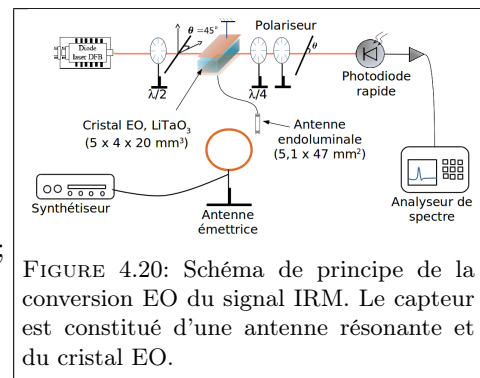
Diode laser DFB

$\theta = 45°$

Polariseur

$\theta$

Photodiode rapide

$\lambda/2$

$\lambda/4$

Cristal EO, LiTaO$_3$ (5 x 4 x 20 mm$^3$)

Antenne endoluminale (5,1 x 47 mm$^2$)

Synthétiseur

Antenne émettrice

Analyseur de spectre

FIGURE 4.20: Schéma de principe de la conversion EO du signal IRM. Le capteur est constitué d'une antenne résonante et du cristal EO.